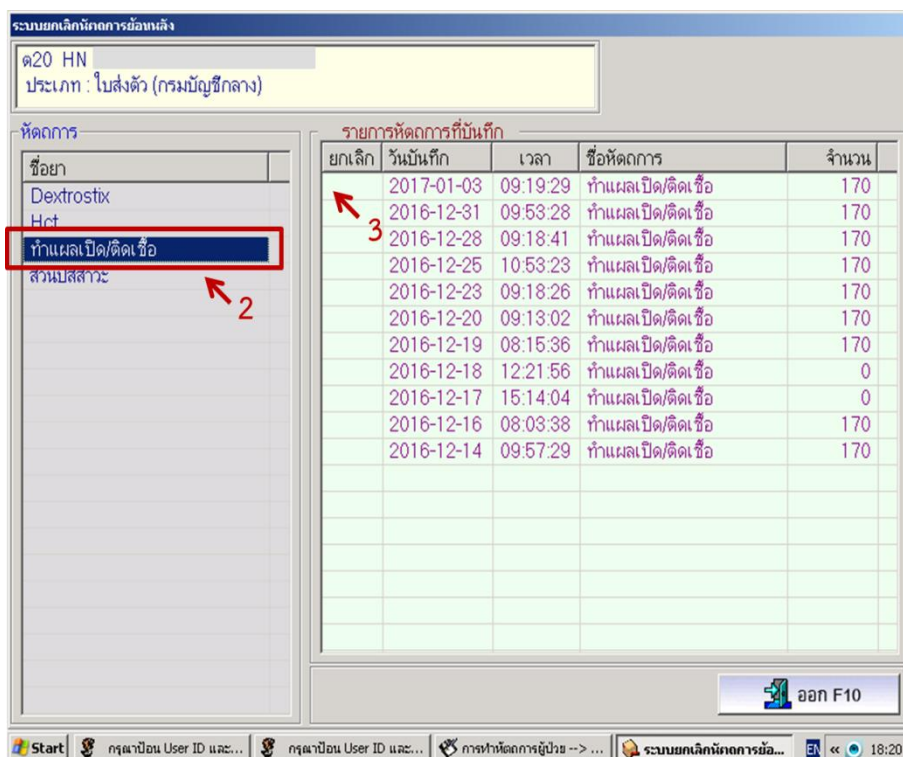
ระบบยกเลิกหัตถการย้อนหลัง

ด20 HN
ประเภท : ใบส่งตัว (กรมบัญชีกลาง)

หัตถการ

| ชื่อยา |
|---|
| Dextrostix |
| Hct |
| ทำแผลเปิด/ติดเชื้อ |
| สวนปัสสาวะ |

2

รายการหัตถการที่บันทึก

| ยกเลิก | วันบันทึก | เวลา | ชื่อหัตถการ | จำนวน |
|---|---|---|---|---|
| | 2017-01-03 | 09:19:29 | ทำแผลเปิด/ติดเชื้อ | 170 |
| | 2016-12-31 | 09:53:28 | ทำแผลเปิด/ติดเชื้อ | 170 |
| | 2016-12-28 | 09:18:41 | ทำแผลเปิด/ติดเชื้อ | 170 |
| | 2016-12-25 | 10:53:23 | ทำแผลเปิด/ติดเชื้อ | 170 |
| | 2016-12-23 | 09:18:26 | ทำแผลเปิด/ติดเชื้อ | 170 |
| | 2016-12-20 | 09:13:02 | ทำแผลเปิด/ติดเชื้อ | 170 |
| | 2016-12-19 | 08:15:36 | ทำแผลเปิด/ติดเชื้อ | 170 |
| | 2016-12-18 | 12:21:56 | ทำแผลเปิด/ติดเชื้อ | 0 |
| | 2016-12-17 | 15:14:04 | ทำแผลเปิด/ติดเชื้อ | 0 |
| | 2016-12-16 | 08:03:38 | ทำแผลเปิด/ติดเชื้อ | 170 |
| | 2016-12-14 | 09:57:29 | ทำแผลเปิด/ติดเชื้อ | 170 |

3

ออก F10

Start | กรุณาป้อน User ID และ... | กรุณาป้อน User ID และ... | การทำหัตถการผู้ป่วย --> ... | ระบบยกเลิกหัตถการย้อ... | EN | « | 18:20